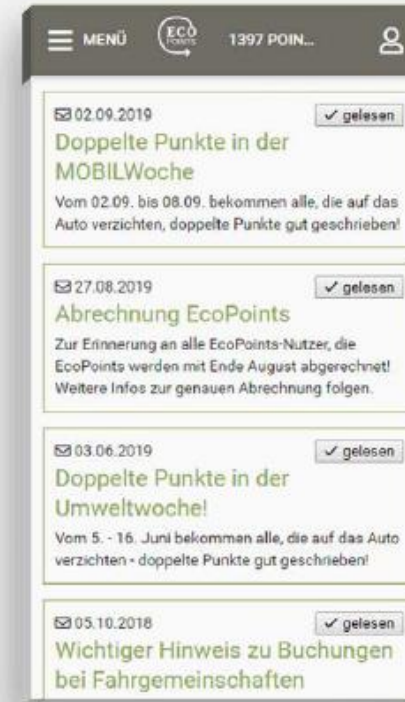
MENÜ ECO POINTS 1397 POIN...

02.09.2019 ✓ gelesen
Doppelte Punkte in der MOBILWoche
Vom 02.09. bis 08.09. bekommen alle, die auf das Auto verzichten, doppelte Punkte gut geschrieben!

27.08.2019 ✓ gelesen
Abrechnung EcoPoints
Zur Erinnerung an alle EcoPoints-Nutzer, die EcoPoints werden mit Ende August abgerechnet! Weitere Infos zur genauen Abrechnung folgen.

03.06.2019 ✓ gelesen
Doppelte Punkte in der Umweltwoche!
Vom 5. - 16. Juni bekommen alle, die auf das Auto verzichten - doppelte Punkte gut geschrieben!

05.10.2018 ✓ gelesen
Wichtiger Hinweis zu Buchungen bei Fahrgemeinschaften